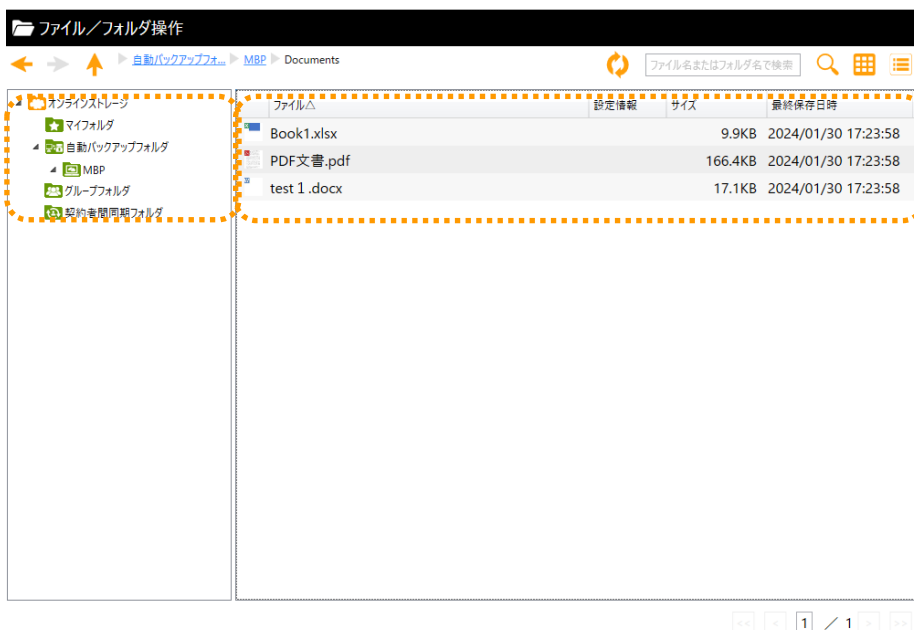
ファイル／フォルダ操作

自動バックアップフォ... ▶ MBP ▶ Documents

ファイル名またはフォルダ名で検索

オンラインストレージ
マイフォルダ
自動バックアップフォルダ
MBP
グループフォルダ
契約者間同期フォルダ

| ファイル△ | 設定情報 | サイズ | 最終保存日時 |
|---|---|---|---|
| Book1.xlsx | | 9.9KB | 2024/01/30 17:23:58 |
| PDF文書.pdf | | 166.4KB | 2024/01/30 17:23:58 |
| test 1 .docx | | 17.1KB | 2024/01/30 17:23:58 |

<< < 1 ／ 1 > >>